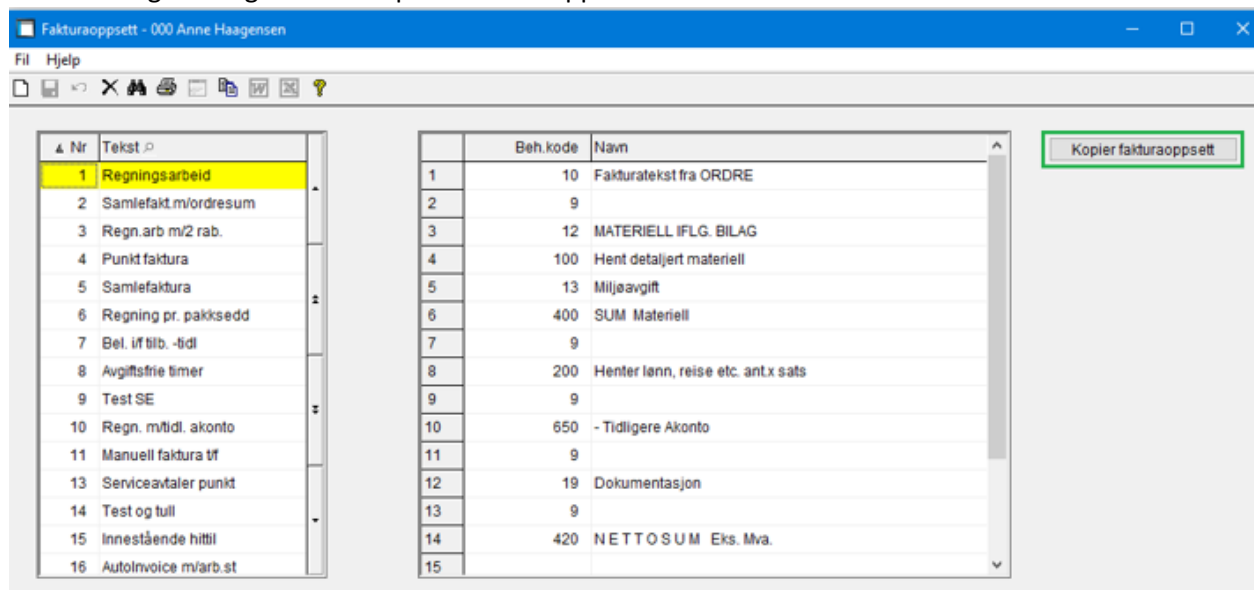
Fakturaoppsett - 000 Anne Haagensen

Fil Hjelp

| Nr | Tekst |
|---|---|
| 1 | Regningsarbeid |
| 2 | Samlefakt.m/ordresum |
| 3 | Regn.arb m/2 rab. |
| 4 | Punkt faktura |
| 5 | Samlefaktura |
| 6 | Regning pr. pakksedd |
| 7 | Bel. i/f tilb. -tidl |
| 8 | Avgiftsfrie timer |
| 9 | Test SE |
| 10 | Regn. m/tidl. akonto |
| 11 | Manuell faktura t/f |
| 13 | Serviceavtaler punkt |
| 14 | Test og tull |
| 15 | Innestående hittil |
| 16 | AutoInvoice m/arb.st |

| | Beh.kode | Navn |
|---|---|---|
| 1 | 10 | Fakturatekst fra ORDRE |
| 2 | 9 | |
| 3 | 12 | MATERIELL IFLG. BILAG |
| 4 | 100 | Hent detaljert materiell |
| 5 | 13 | Miljøavgift |
| 6 | 400 | SUM Materiell |
| 7 | 9 | |
| 8 | 200 | Henter lønn, reise etc. ant.x sats |
| 9 | 9 | |
| 10 | 650 | - Tidligere Akonto |
| 11 | 9 | |
| 12 | 19 | Dokumentasjon |
| 13 | 9 | |
| 14 | 420 | N E T T O S U M Eks. Mva. |
| 15 | | |

Kopier fakturaoppsett